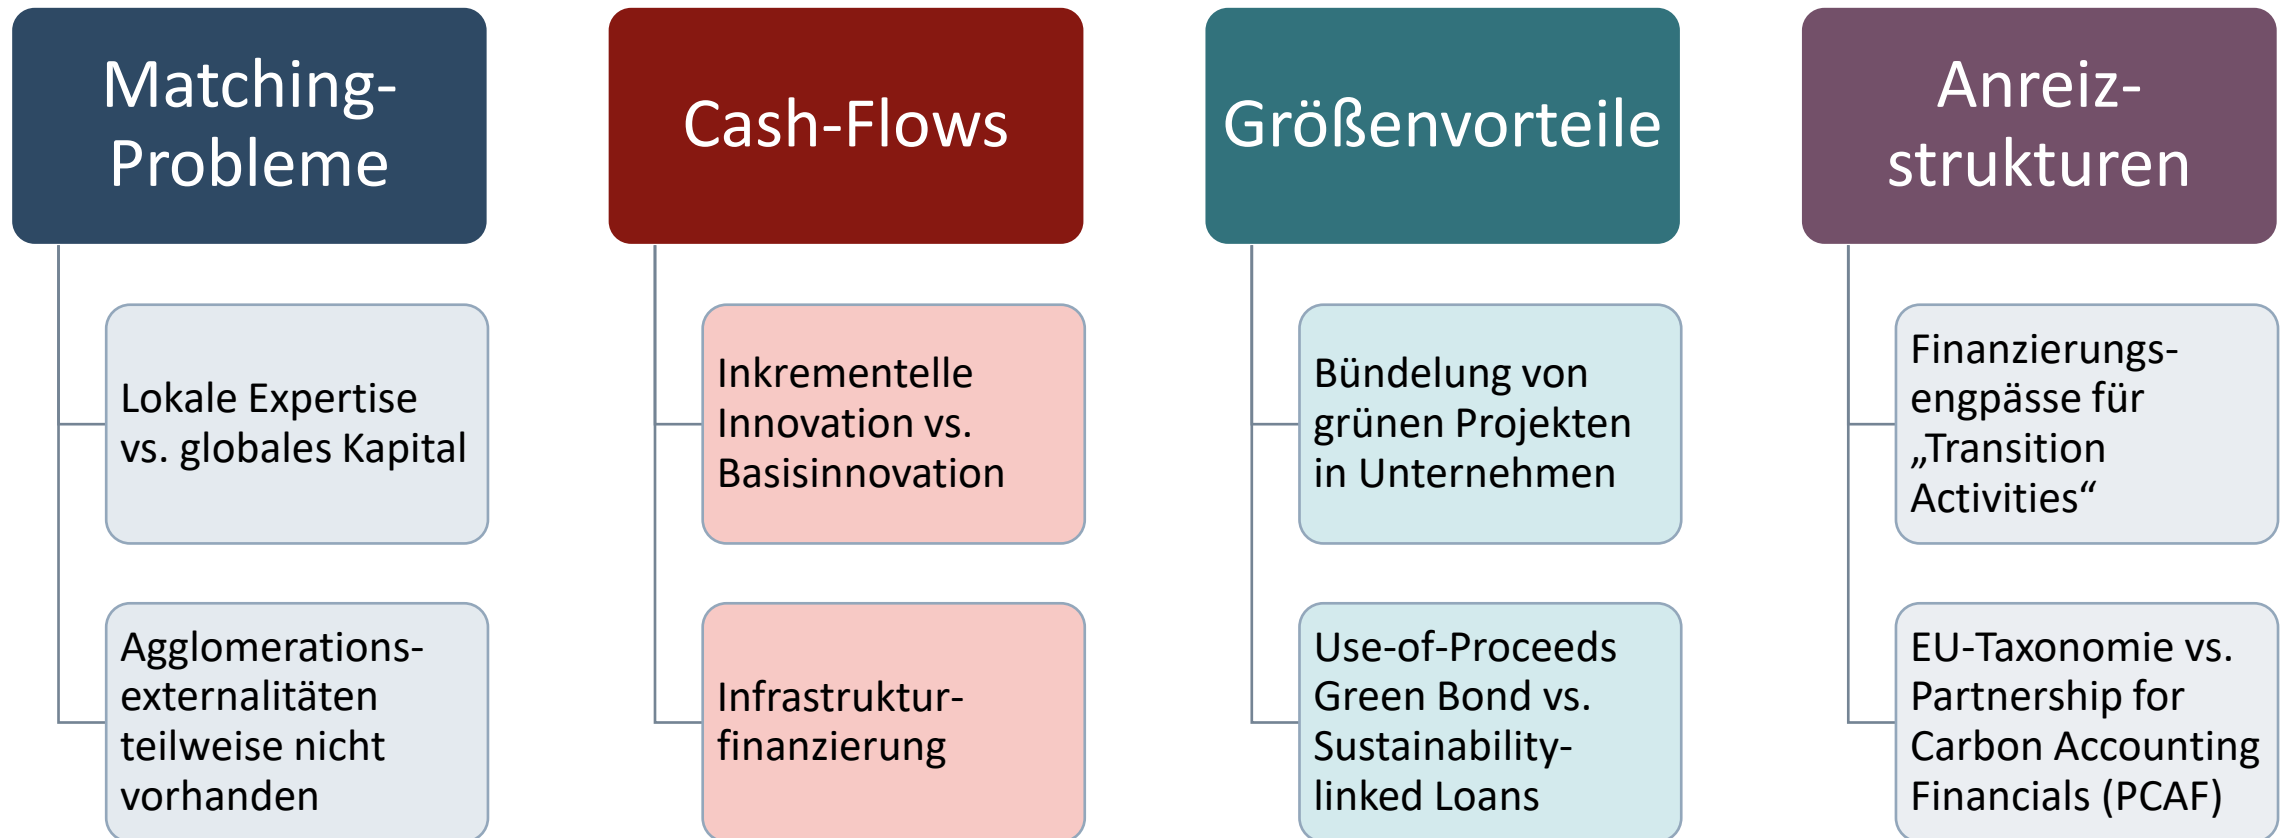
Matching-Probleme

Lokale Expertise vs. globales Kapital

Agglomerationsexternalitäten teilweise nicht vorhanden

Cash-Flows

Inkrementelle Innovation vs. Basisinnovation

Infrastrukturfinanzierung

Größenvorteile

Bündelung von grünen Projekten in Unternehmen

Use-of-Proceeds Green Bond vs. Sustainability-linked Loans

Anreizstrukturen

Finanzierungsengpässe für „Transition Activities“

EU-Taxonomie vs. Partnership for Carbon Accounting Financials (PCAF)